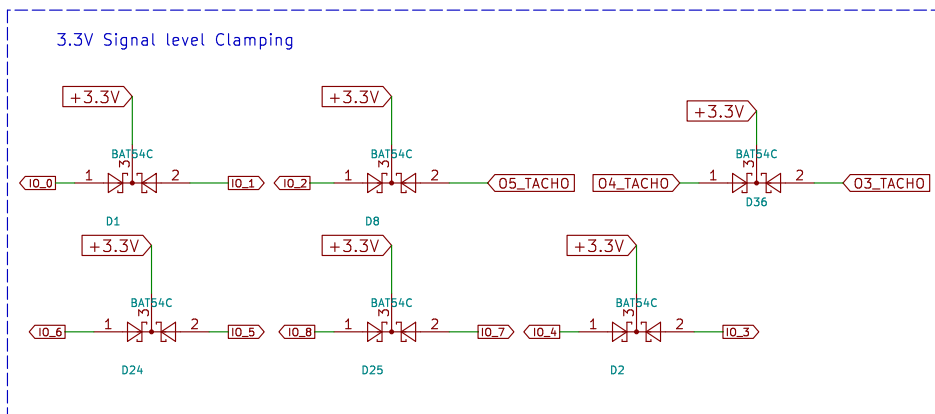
3.3V Signal level Clamping

+3.3V
BAT54C
3
IO_0 1 2 IO_1
D1

+3.3V
BAT54C
3
IO_2 1 2 O5_TACHO
D8

+3.3V
BAT54C
3
O4_TACHO 1 2 O3_TACHO
D36

+3.3V
BAT54C
3
IO_6 1 2 IO_5
D24

+3.3V
BAT54C
3
IO_8 1 2 IO_7
D25

+3.3V
BAT54C
3
IO_4 1 2 IO_3
D2